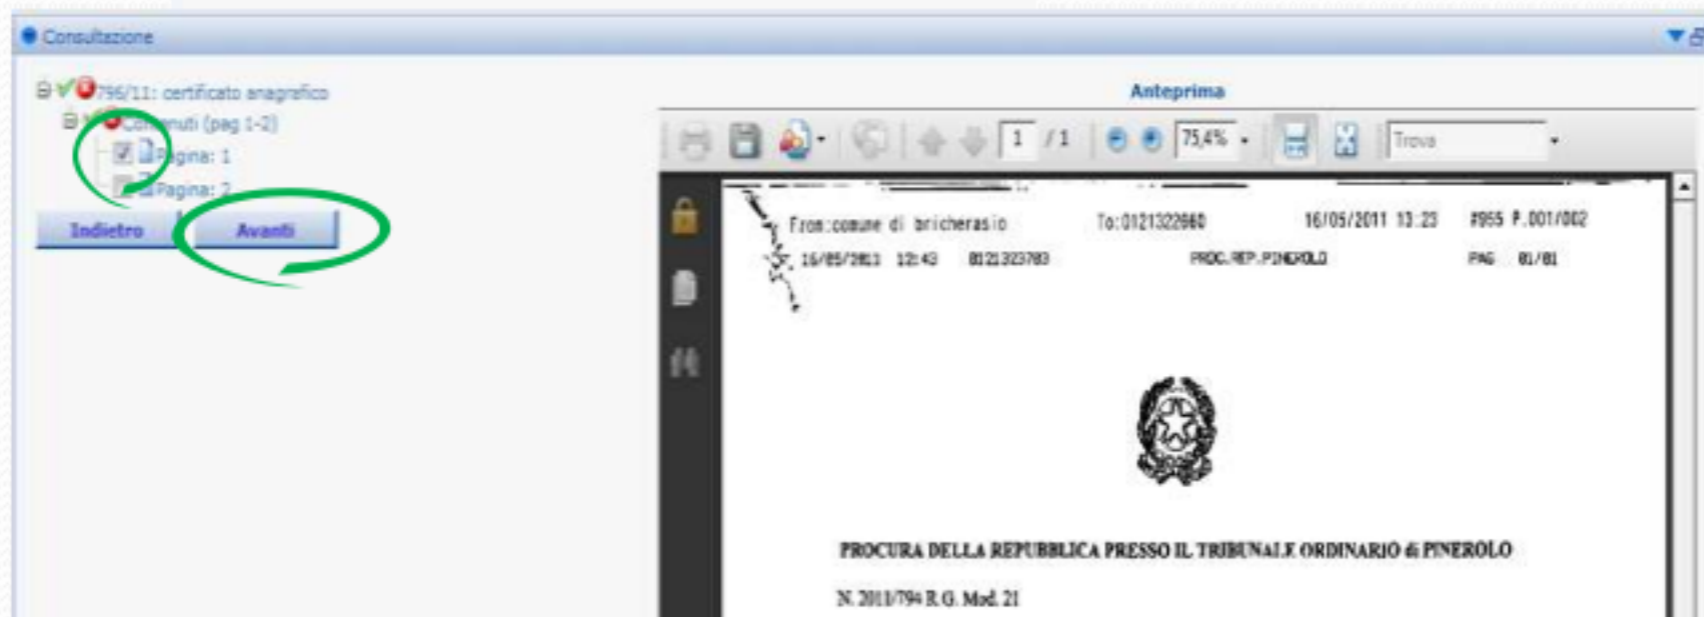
Consultazione

796/11: certificato anagrafico
Contenuti (pag 1-2)
Pagina: 1
Pagina: 2

Indietro
Avanti

Anteprima

1 / 1
75,4%
Trova

From:comune di bricherasio To:0121322660 16/05/2011 13:23 #955 P.001/002
16/05/2011 12:43 0121323783 PROC.REP.PINEROLO PAG 01/01

PROCURA DELLA REPUBBLICA PRESSO IL TRIBUNALE ORDINARIO di PINEROLO

N. 2011/794 R.G. Mod. 21